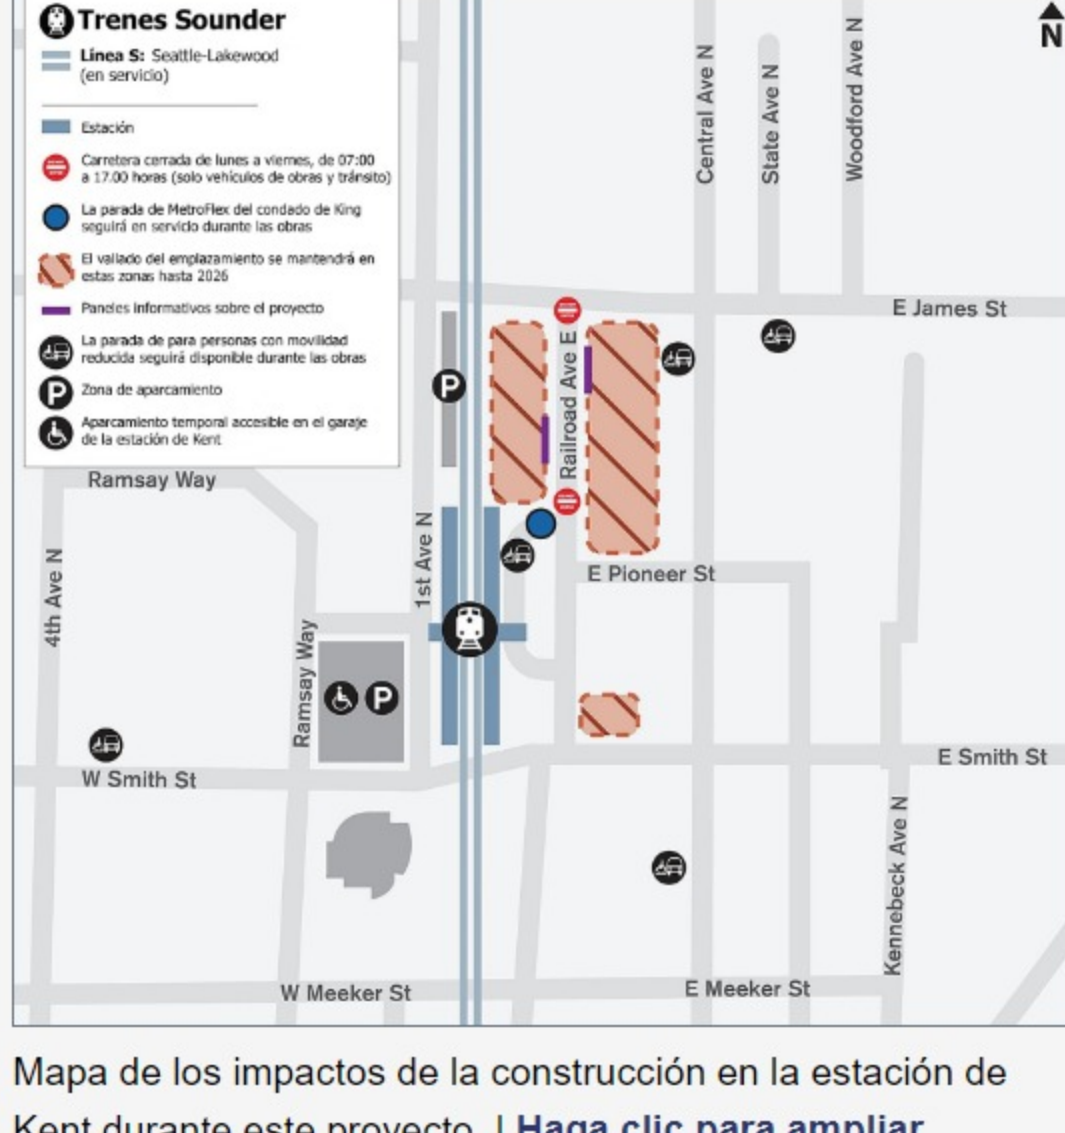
Trenes Sounder

Línea S: Seattle-Lakewood (en servicio)

Estación

Carretera cerrada de lunes a viernes, de 07:00 a 17.00 horas (solo vehículos de obras y tránsito)

La parada de MetroFlex del condado de King seguirá en servicio durante las obras

El vallado del emplazamiento se mantendrá en estas zonas hasta 2026

Paneles informativos sobre el proyecto

La parada de para personas con movilidad reducida seguirá disponible durante las obras

Zona de aparcamiento

Aparcamiento temporal accesible en el garaje de la estación de Kent

N

Central Ave N
State Ave N
Woodford Ave N
E James St
Railroad Ave E
Ramsay Way
1st Ave N
4th Ave N
E Pioneer St
Ramsay Way
E Smith St
W Smith St
Kennebeck Ave N
W Meeker St
E Meeker St

Mapa de los impactos de la construcción en la estación de Kent durante este proyecto. | Haga clic para ampliar.